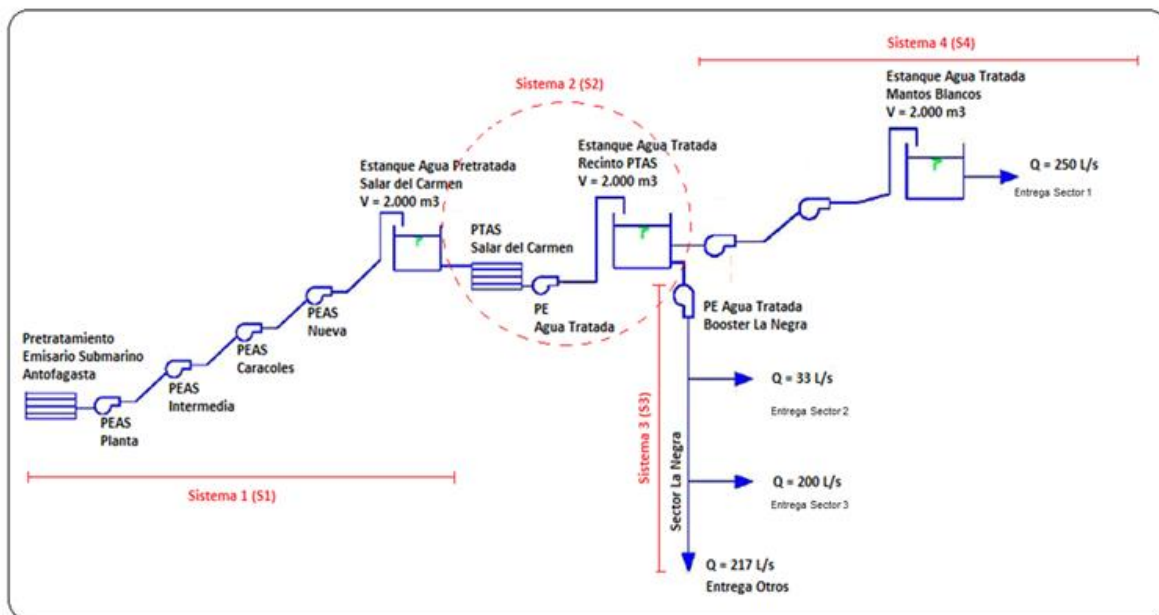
Sistema 4 (S4)

Estanque Agua Tratada
Mantos Blancos
V = 2.000 m3

Sistema 2 (S2)

Estanque Agua Tratada
Recinto PTAS
V = 2.000 m3

Q = 250 L/s
Entrega Sector 1

Estanque Agua Pretratada
Salar del Carmen
V = 2.000 m3

PTAS
Salar del Carmen

PE
Agua Tratada

PE Agua Tratada
Booster La Negra

PEAS
Nueva

PEAS
Caracoles

Pretratamiento
Emisario Submarino
Antofagasta

PEAS
Intermedia

PEAS
Planta

Q = 33 L/s
Entrega Sector 2

Sistema 3 (S3)

Sector La Negra

Q = 200 L/s
Entrega Sector 3

Sistema 1 (S1)

Q = 217 L/s
Entrega Otros